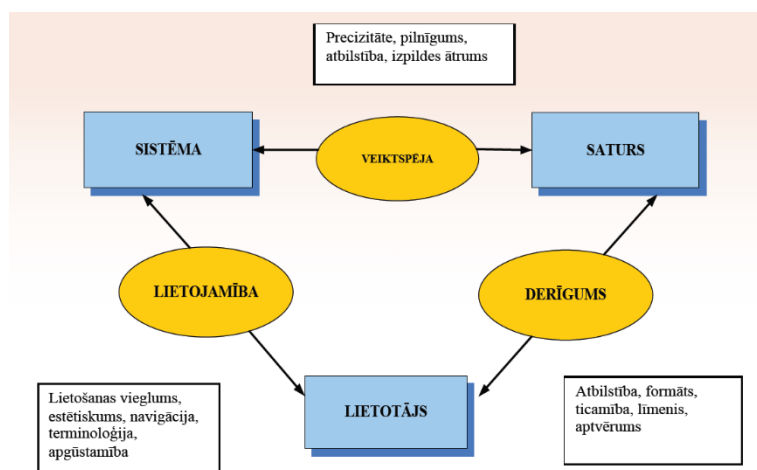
Precizitāte, pilnīgums, atbilstība, izpildes ātrums

SISTĒMA

VEIKTSPĒJA

SATURS

LIETOJAMĪBA

DERĪGUMS

LIETOTĀJS

Lietošanas vieglums, estētiskums, navigācija, terminoloģija, apgūstamība

Atbilstība, formāts, ticamība, līmenis, aptvērums